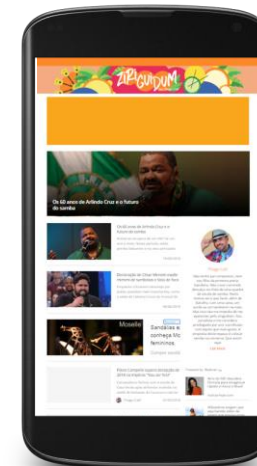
ZIRIGUIDUM

Os 60 anos de Arlindo Cruz e o futuro do samba

Os 60 anos de Arlindo Cruz e o futuro do samba

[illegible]

Divulgação de César Menotti exalta memória de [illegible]

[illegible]

Moselle

Sandálias e sorvega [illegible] femininos

Compre agora

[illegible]

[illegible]